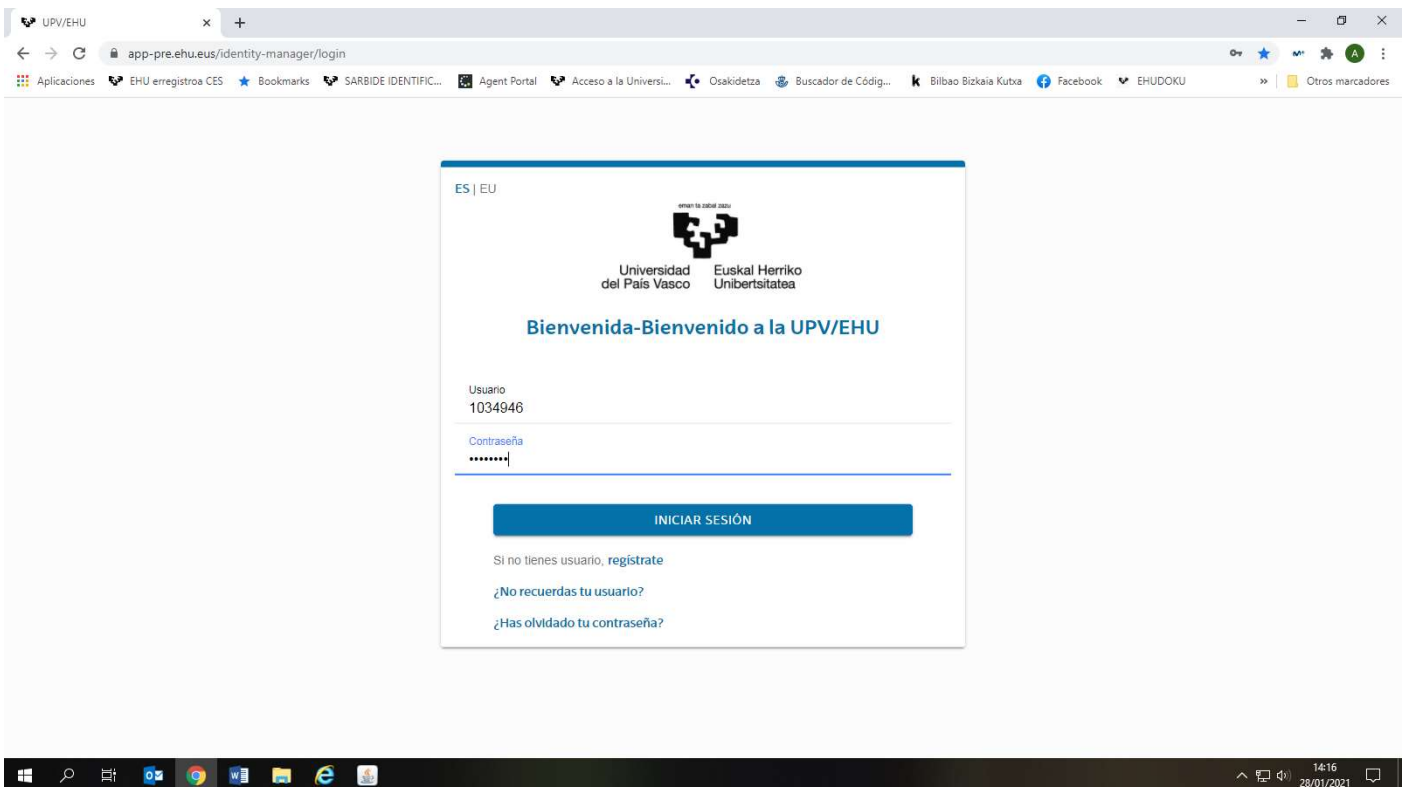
UPV/EHU ×

app-pre.ehu.eus/identity-manager/login

Aplicaciones EHU erregistroa CES Bookmarks SARBIDE IDENTIFIC... Agent Portal Acceso a la Universi... Osakidetza Buscador de Códig... Bilbao Bizkaia Kutxa Facebook EHUDOKU » Otros marcadores

ES | EU

eman ta zabal zazu

Universidad del País Vasco Euskal Herriko Unibertsitatea

Bienvenida-Bienvenido a la UPV/EHU

Usuario
1034946

Contraseña
••••••••

INICIAR SESIÓN

Si no tienes usuario, regístrate

¿No recuerdas tu usuario?

¿Has olvidado tu contraseña?

14:16
28/01/2021